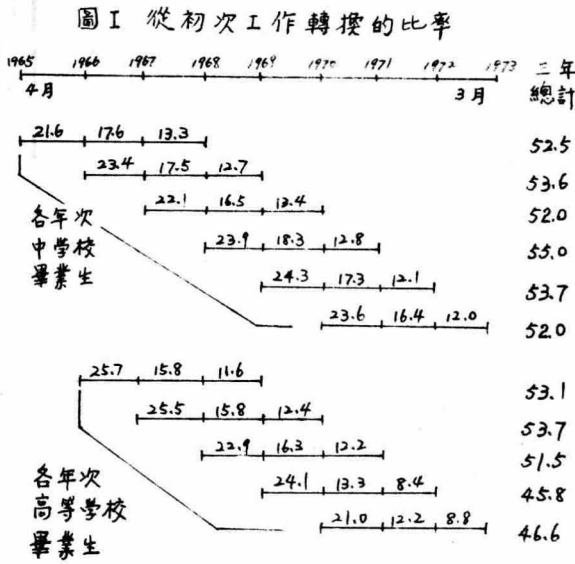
圖I 從初次工作轉換的比率

1965 1966 1967 1968 1969 1970 1971 1972 1973
4月 3月

三年總計

21.6 17.6 13.3 52.5
23.4 17.5 12.7 53.6
22.1 16.5 13.4 52.0
23.9 18.3 12.8 55.0
24.3 17.3 12.1 53.7
23.6 16.4 12.0 52.0

各年次中學校畢業生

25.7 15.8 11.6 53.1
25.5 15.8 12.4 53.7
22.9 16.3 12.2 51.5
24.1 13.3 8.4 45.8
21.0 12.2 8.8 46.6

各年次高等學校畢業生